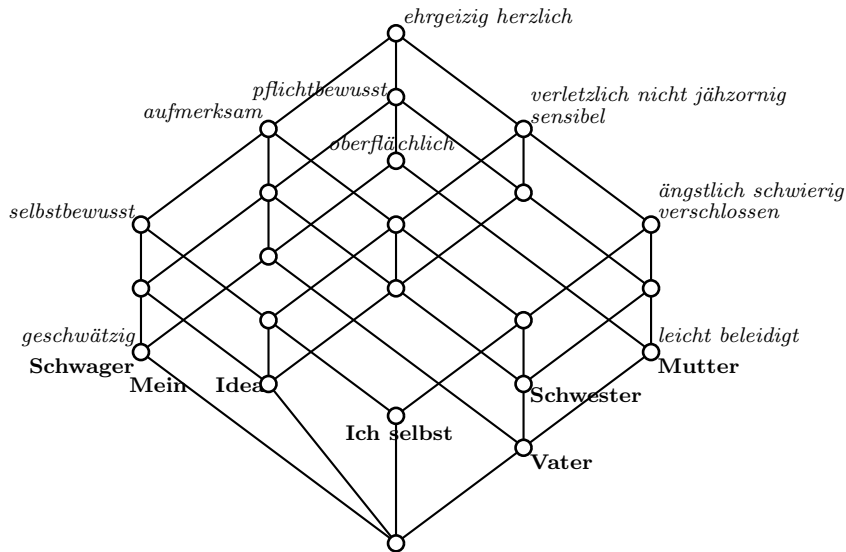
ehrgeizig herzlich

pflichtbewusst

aufmerksam

verletzlich nicht jähzornig sensibel

oberflächlich

selbstbewusst

ängstlich schwierig verschlossen

geschwätzig

leicht beleidigt

Schwager

Mein Ideal

Mutter

Schwester

Ich selbst

Vater